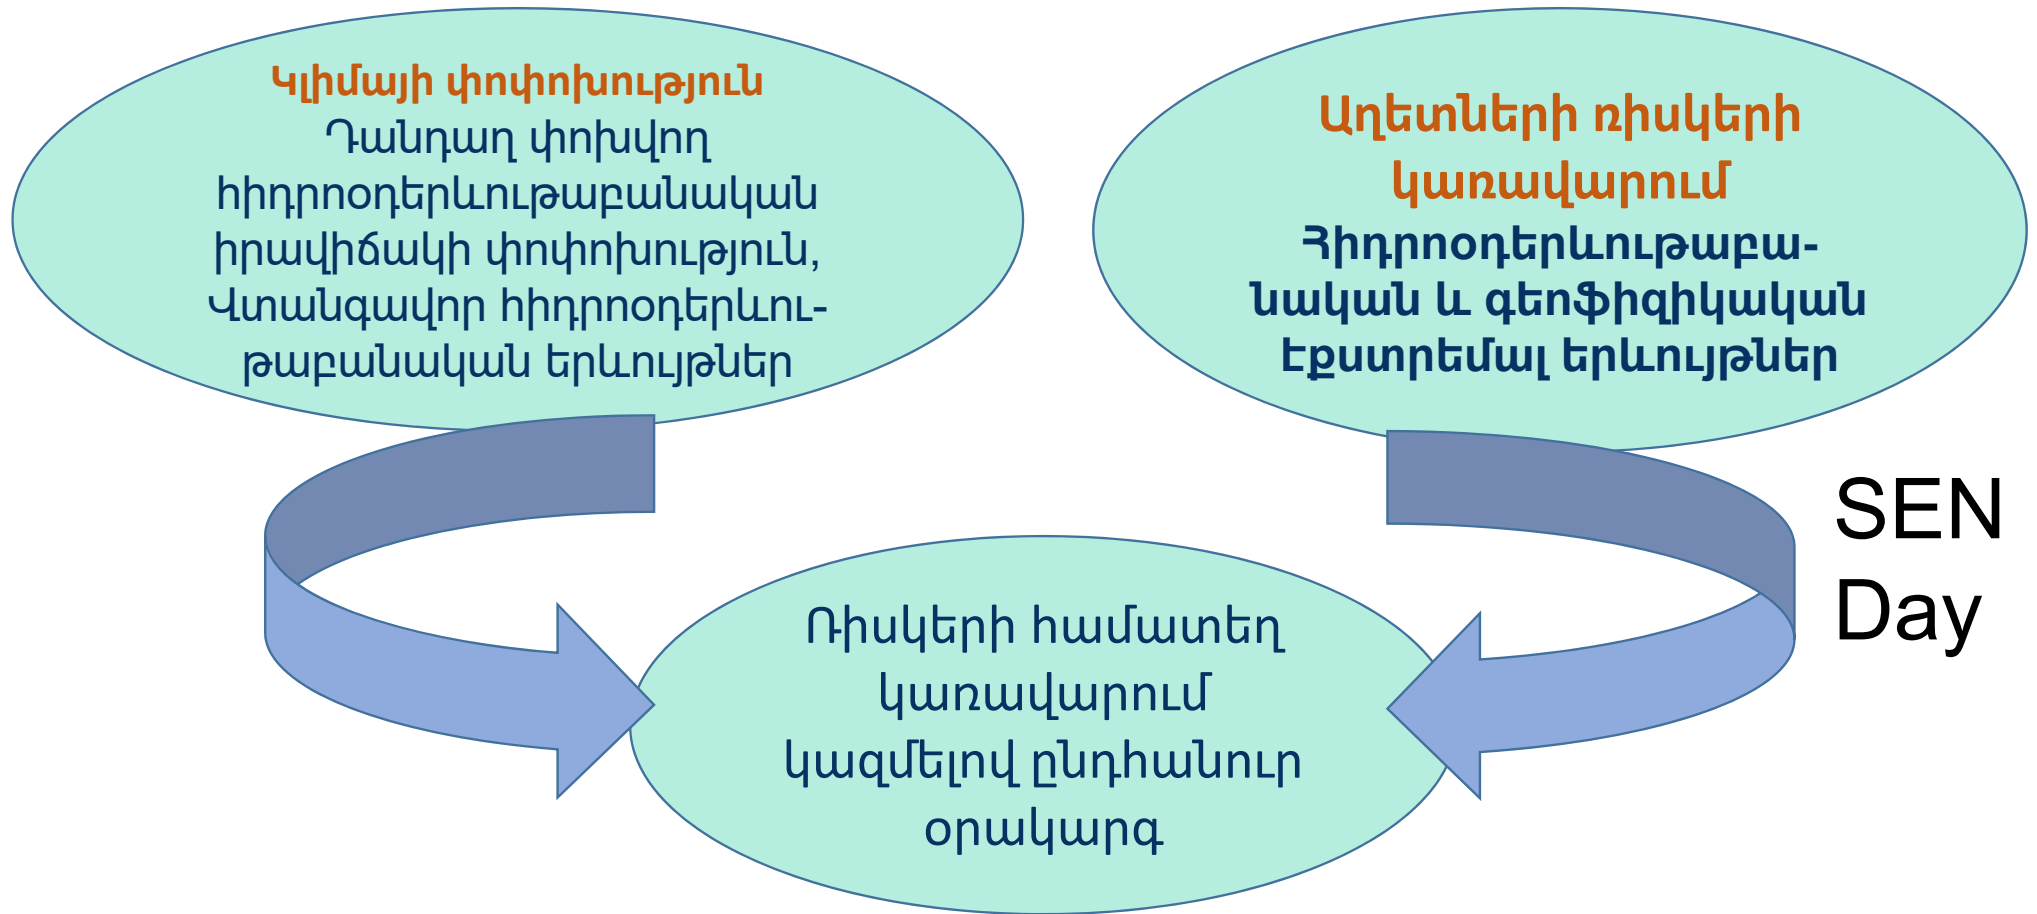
Կլիմայի փոփոխություն
Դանդաղ փոխվող հիդրոօդերևութաբանական իրավիճակի փոփոխություն, Վտանգավոր հիդրոօդերևութաբանական երևույթներ

Աղետների ռիսկերի կառավարում
Հիդրոօդերևութաբանական և գեոֆիզիկական էքստրեմալ երևույթներ

SEN Day

Ռիսկերի համատեղ կառավարում կազմելով ընդհանուր օրակարգ